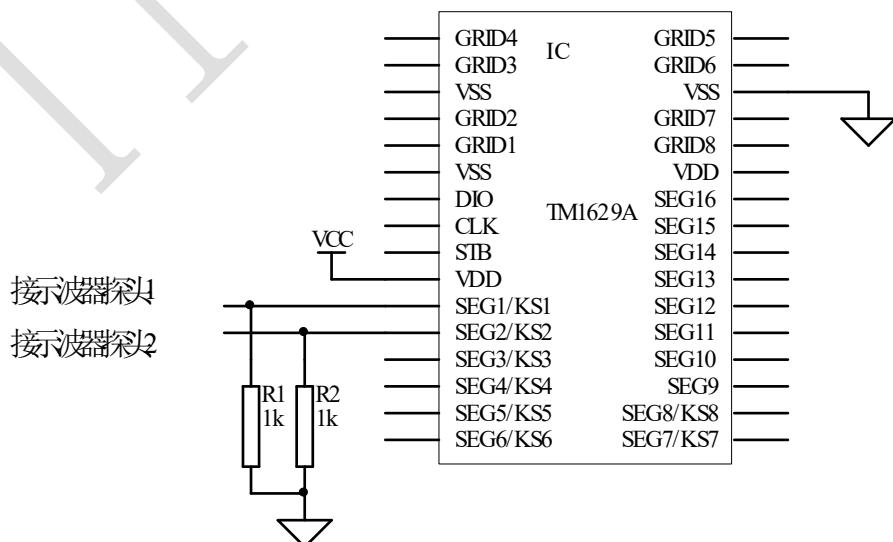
GRID4
GRID3
VSS
GRID2
GRID1
VSS
DIO
CLK
STB
VDD
SEG1/KS1
SEG2/KS2
SEG3/KS3
SEG4/KS4
SEG5/KS5
SEG6/KS6

IC
TM1629A

GRID5
GRID6
VSS
GRID7
GRID8
VDD
SEG16
SEG15
SEG14
SEG13
SEG12
SEG11
SEG10
SEG9
SEG8/KS8
SEG7/KS7

VCC
接示波器探头1
接示波器探头2
R1
1k
R2
1k